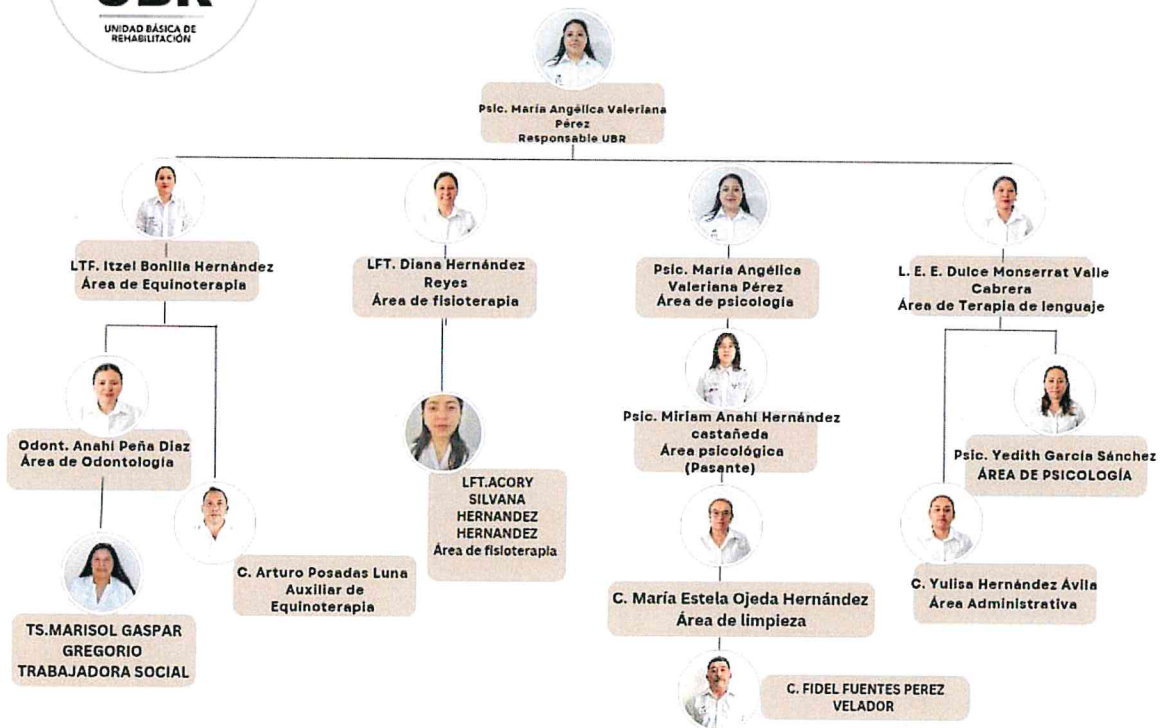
UBR
UNIDAD BÁSICA DE REHABILITACIÓN

Psic. María Angélica Valeriana Pérez
Responsable UBR

LTF. Itzel Bonilla Hernández
Área de Equinoterapia

LFT. Diana Hernández Reyes
Área de fisioterapia

Psic. María Angélica Valeriana Pérez
Área de psicología

L. E. E. Dulce Monserrat Valle Cabrera
Área de Terapia de lenguaje

Odont. Anahi Peña Diaz
Área de Odontología

C. Arturo Posadas Luna
Auxiliar de Equinoterapia

TS.MARISOL GASPAR GREGORIO
TRABAJADORA SOCIAL

LFT.ACORY SILVANA HERNANDEZ HERNANDEZ
Área de fisioterapia

Psic. Miriam Anahi Hernández castañeda
Área psicológica
(Pasante)

C. María Estela Ojeda Hernández
Área de limpieza

C. FIDEL FUENTES PEREZ
VELADOR

Psic. Yedith García Sánchez
ÁREA DE PSICOLOGÍA

C. Yulisa Hernández Ávila
Área Administrativa